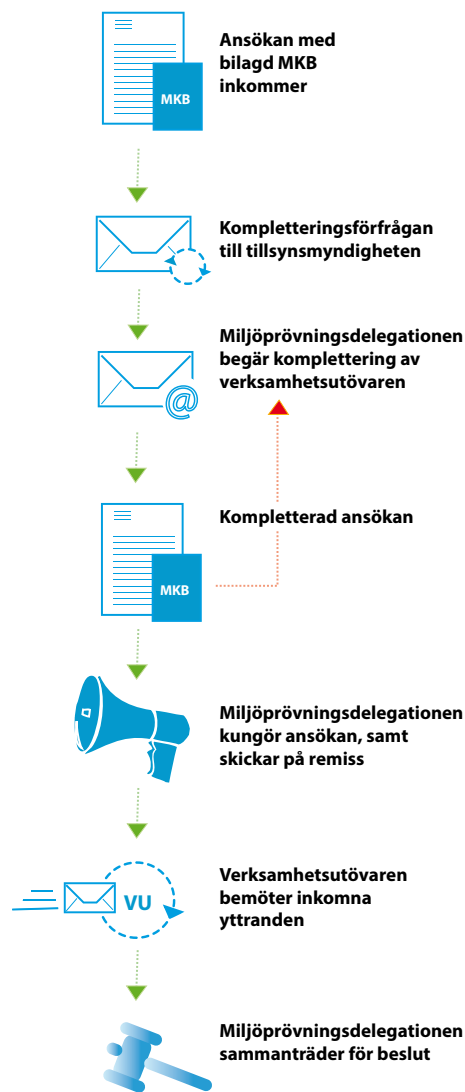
MKB

Ansökan med bilagd MKB inkommer

Kompletteringsförfrågan till tillsynsmyndigheten

Miljöprövningsdelegationen begär komplettering av verksamhetsutövaren

MKB

Kompletterad ansökan

Miljöprövningsdelegationen kungör ansökan, samt skickar på remiss

VU

Verksamhetsutövaren bemöter inkomna yttranden

Miljöprövningsdelegationen sammanträder för beslut